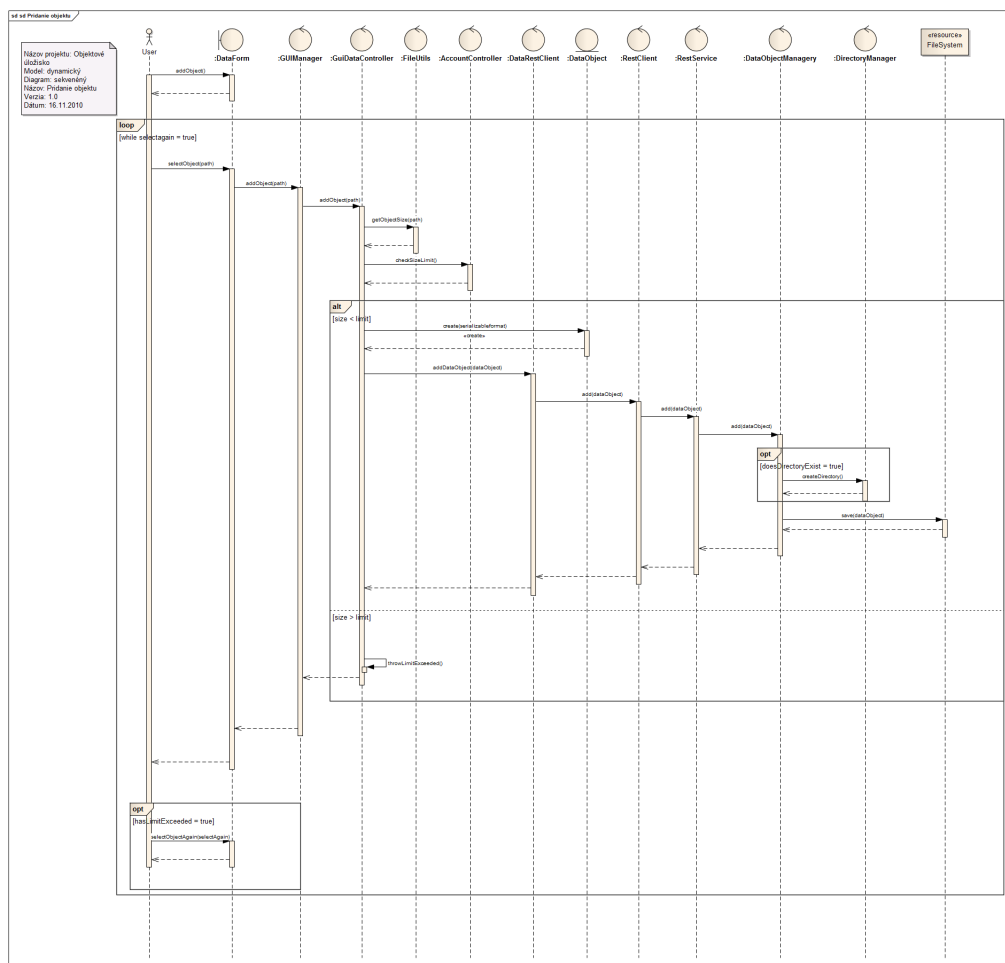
sd sd Pridanie objektu

Názov projektu: Objektové úložisko
Model: dynamický
Diagram: sekvenčný
Názov: Pridanie objektu
Verzia: 1.0
Dátum: 16.11.2010

User
:DataForm
:GUIManager
:GuiDataController
:FileUtils
:AccountController
:DataRestClient
:DataObject
:RestClient
:RestService
:DataObjectManagery
:DirectoryManager
«resource» FileSystem

addObject()

loop
[while selectagain = true]

selectObject(path)
addObject(path)
addObject(path)
getObjectSize(path)
checkSizeLimit()

alt
[size < limit]
create(serializableformat)
«create»
addDataObject(dataObject)
add(dataObject)
add(dataObject)
add(dataObject)

opt
[doesDirectoryExist = true]
createDirectory()

save(dataObject)

[size > limit]
throwLimitExceeded()

opt
[hasLimitExceeded = true]
selectObjectAgain(selectAgain)